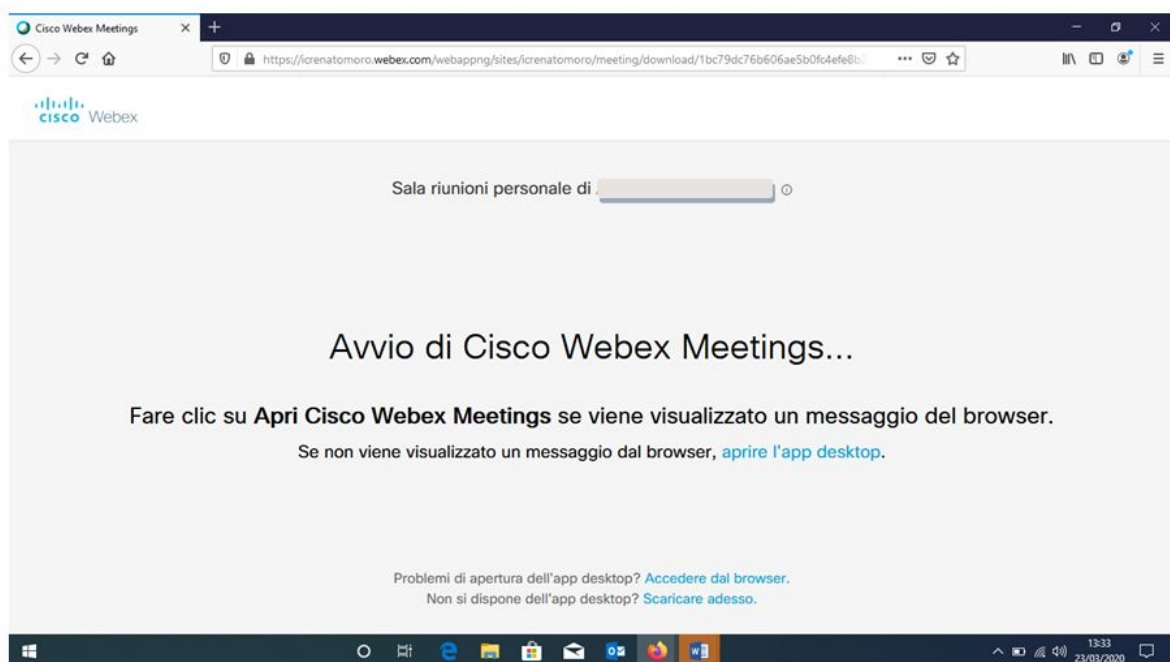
Cisco Webex Meetings

https://icrenatomoro.webex.com/webappng/sites/icrenatomoro/meeting/download/1bc79dc76b606ae5b0fc4efe8b

cisco Webex

Sala riunioni personale di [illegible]

Avvio di Cisco Webex Meetings...

Fare clic su **Apri Cisco Webex Meetings** se viene visualizzato un messaggio del browser.

Se non viene visualizzato un messaggio dal browser, aprire l'app desktop.

Problemi di apertura dell'app desktop? Accedere dal browser.
Non si dispone dell'app desktop? Scaricare adesso.

13:33
23/03/2020